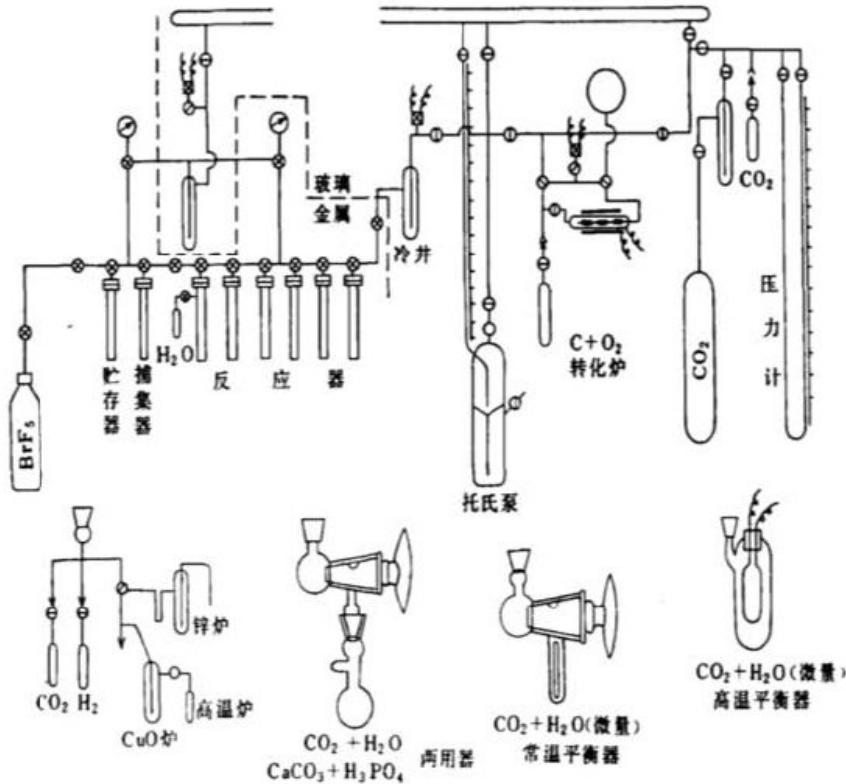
玻璃
金属
冷井
$CO_2$
$H_2O$
贮存器
捕集器
反 应 器
$BrF_5$
$C+O_2$
转化炉
$CO_2$
压力计
托氏泵
锌炉
$CO_2$ $H_2$
高温炉
CuO炉
$CO_2+H_2O$
$CaCO_3+H_3PO_4$
两用器
$CO_2+H_2O$(微量)
常温平衡器
$CO_2+H_2O$(微量)
高温平衡器